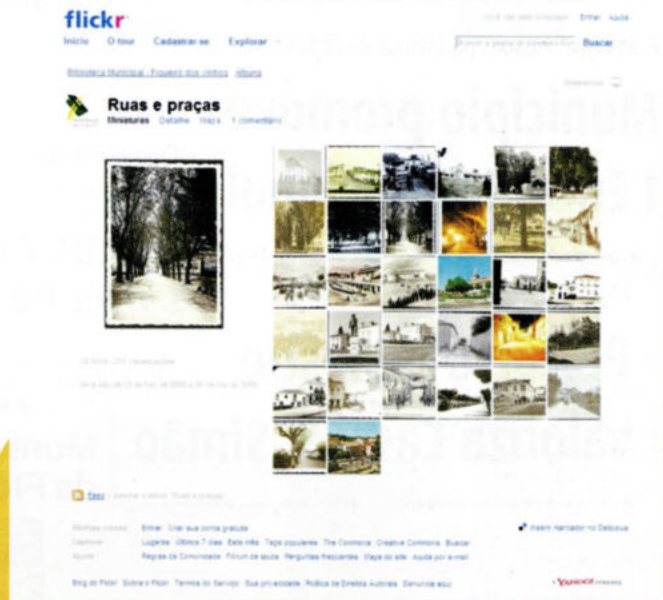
flickr

Início O tour Cadastrar-se Explorar

Entrar Ajuda

Buscar

Biblioteca Municipal - Figueiró dos Vinhos | álbuns

Ruas e praças

Miniaturas Detalhe Mapa 1 comentário

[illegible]

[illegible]

Feed

Entrar Criar sua conta gratuita

Lugares Últimos 7 dias Este mês Tags populares The Commons Creative Commons Buscar

Regras da Comunidade Fórum de ajuda Perguntas frequentes Mapa do site Ajuda por e-mail

Inserir marcador no Delicious

Blog do Flickr Sobre o Flickr Termos do Serviço Sua privacidade Política de Direitos Autorais Denunciar abuso

YAHOO! company